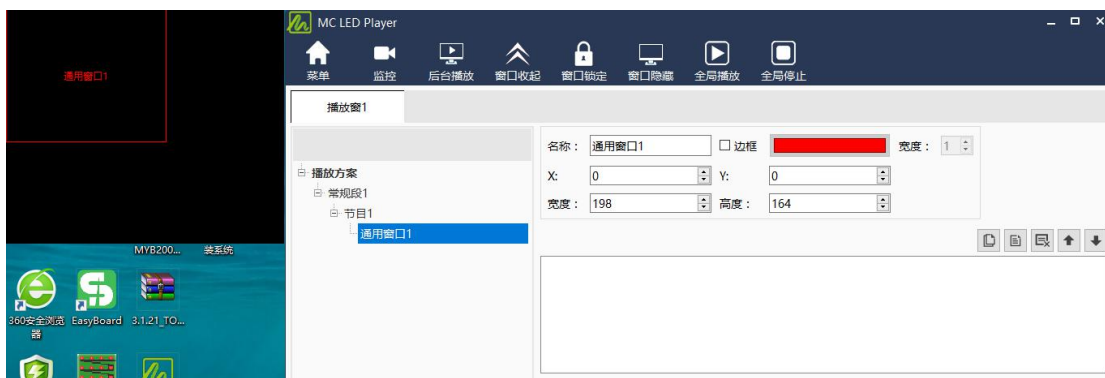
通用窗口1

MYB200... 装系统

360安全浏览器 EasyBoard 3.1.21_TO...

MC LED Player

菜单 监控 后台播放 窗口收起 窗口锁定 窗口隐藏 全局播放 全局停止

播放窗1

播放方案
常规段1
节目1
通用窗口1

名称： 通用窗口1 ☐ 边框 宽度： 1
X: 0 Y: 0
宽度： 198 高度： 164